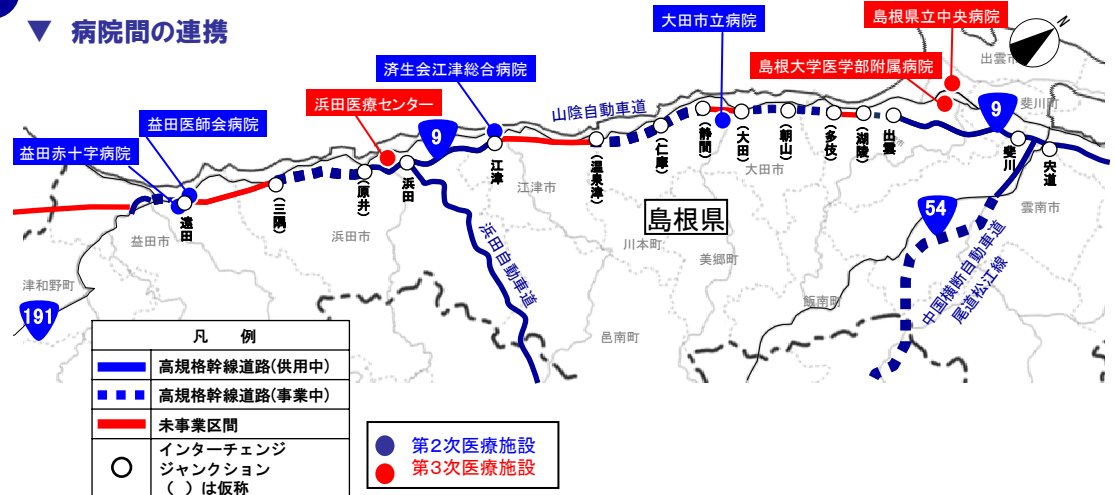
▼ 病院間の連携

大田市立病院
島根県立中央病院
島根大学医学部附属病院
済生会江津総合病院
浜田医療センター
益田医師会病院
益田赤十字病院

山陰自動車道
9
9
54
191

遠田
(三隅)
(原井)
浜田
江津
(温泉津)
(仁摩)
(静間)
(大田)
(朝山)
(多伎)
(湖陵)
出雲
斐川
宍道

益田市
浜田市
江津市
川本町
美郷町
大田市
飯南町
邑南町
津和野町
雲南市
出雲市
斐川町

島根県

浜田自動車道
中国横断自動車道 尾道松江線

| 凡例 |
|---|
| 高規格幹線道路(供用中) |
| 高規格幹線道路(事業中) |
| 未事業区間 |
| インターチェンジ ジャンクション ( )は仮称 |

第2次医療施設
第3次医療施設